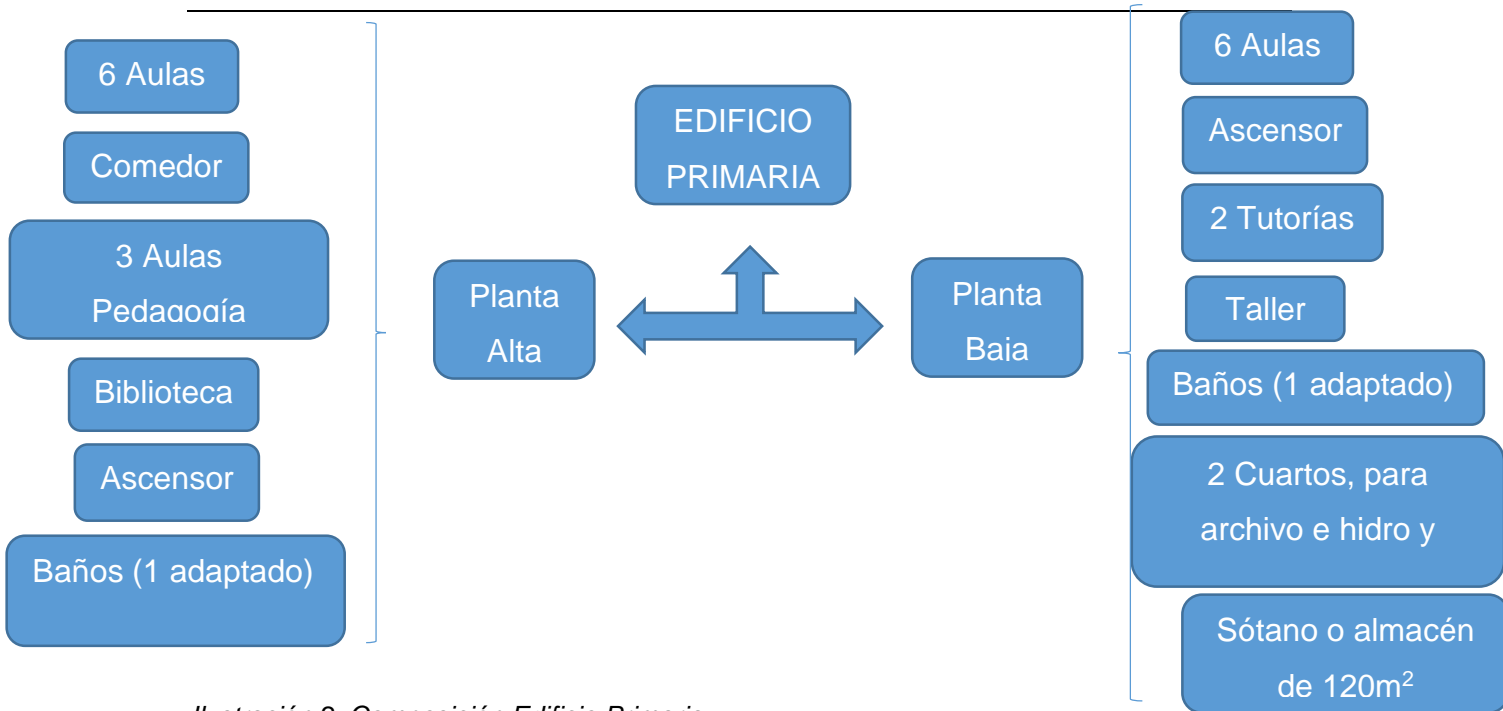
6 Aulas

Comedor

3 Aulas Pedagogía

Biblioteca

Ascensor

Baños (1 adaptado)

EDIFICIO PRIMARIA

Planta Alta

Planta Baja

6 Aulas

Ascensor

2 Tutorías

Taller

Baños (1 adaptado)

2 Cuartos, para archivo e hidro y

Sótano o almacén de 120m$^2$

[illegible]